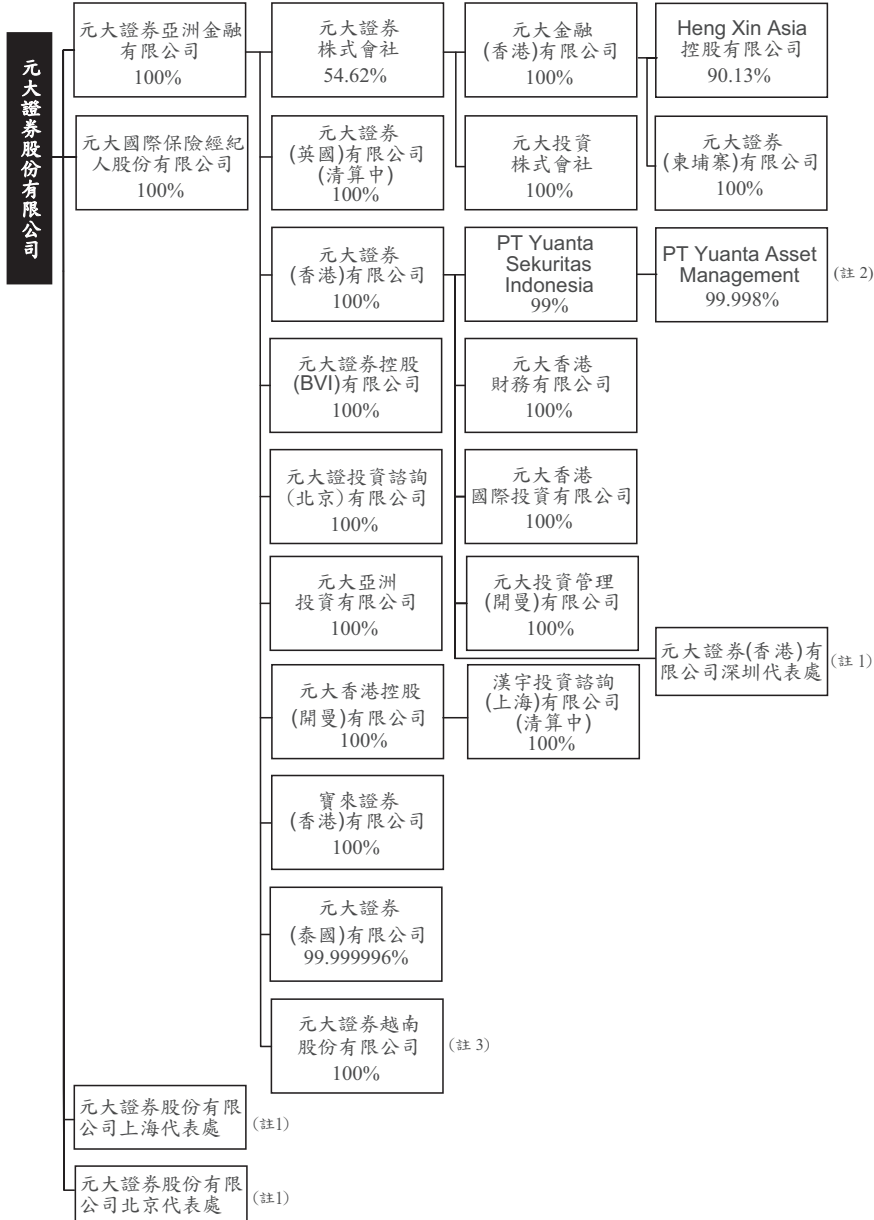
元大證券股份有限公司

元大證券亞洲金融有限公司
100%

元大國際保險經紀人股份有限公司
100%

元大證券株式會社
54.62%

元大證券(英國)有限公司(清算中)
100%

元大證券(香港)有限公司
100%

元大證券控股(BVI)有限公司
100%

元大證投資諮詢(北京)有限公司
100%

元大亞洲投資有限公司
100%

元大香港控股(開曼)有限公司
100%

寶來證券(香港)有限公司
100%

元大證券(泰國)有限公司
99.999996%

元大證券越南股份有限公司
100%
(註 3)

元大金融(香港)有限公司
100%

元大投資株式會社
100%

PT Yuanta Sekuritas Indonesia
99%

元大香港財務有限公司
100%

元大香港國際投資有限公司
100%

元大投資管理(開曼)有限公司
100%

漢宇投資諮詢(上海)有限公司(清算中)
100%

Heng Xin Asia 控股有限公司
90.13%

元大證券(柬埔寨)有限公司
100%

PT Yuanta Asset Management
99.998%
(註 2)

元大證券(香港)有限公司深圳代表處
(註 1)

元大證券股份有限公司上海代表處
(註1)

元大證券股份有限公司北京代表處
(註1)